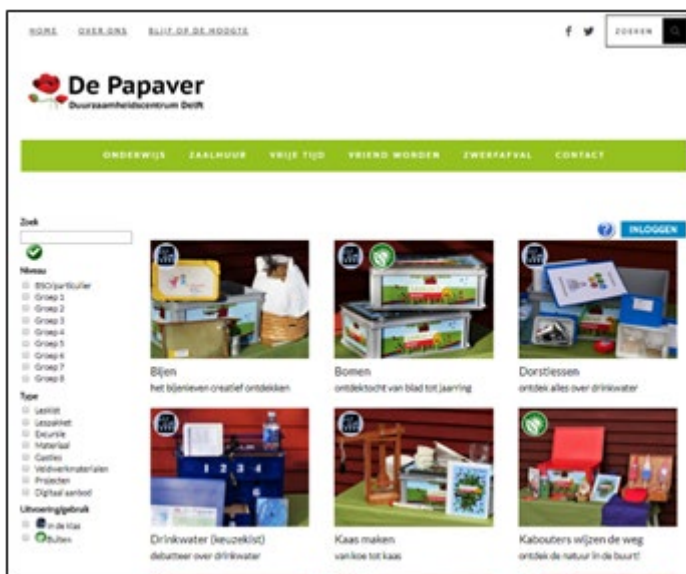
HOME OVER ONS BLIJF OP DE HOOGTE

ZOEKEN

De Papaver
Duurzaamheidscentrum Delft

ONDERWIJS ZAALHUUR VRIJE TIJD VRIEND WORDEN ZWERFAFVAL CONTACT

Zoek

Niveau
BSO/particulier
Groep 1
Groep 2
Groep 3
Groep 4
Groep 5
Groep 6
Groep 7
Groep 8

Type
Leskist
Lespakket
Excursie
Materiaal
Gastles
Veldwerkmaterialen
Projecten
Digitaal aanbod

Uitvoering/gebruik
In de klas
Buiten

INLOGGEN

Bijen
het bijenleven creatief ontdekken

Bomen
ontdektocht van blad tot jaarring

Dorstlessen
ontdek alles over drinkwater

1 2 3 4

Drinkwater (keuzekist)
debatteer over drinkwater

Kaas maken
van koe tot kaas

Kabouters wijzen de weg
ontdek de natuur in de buurt!